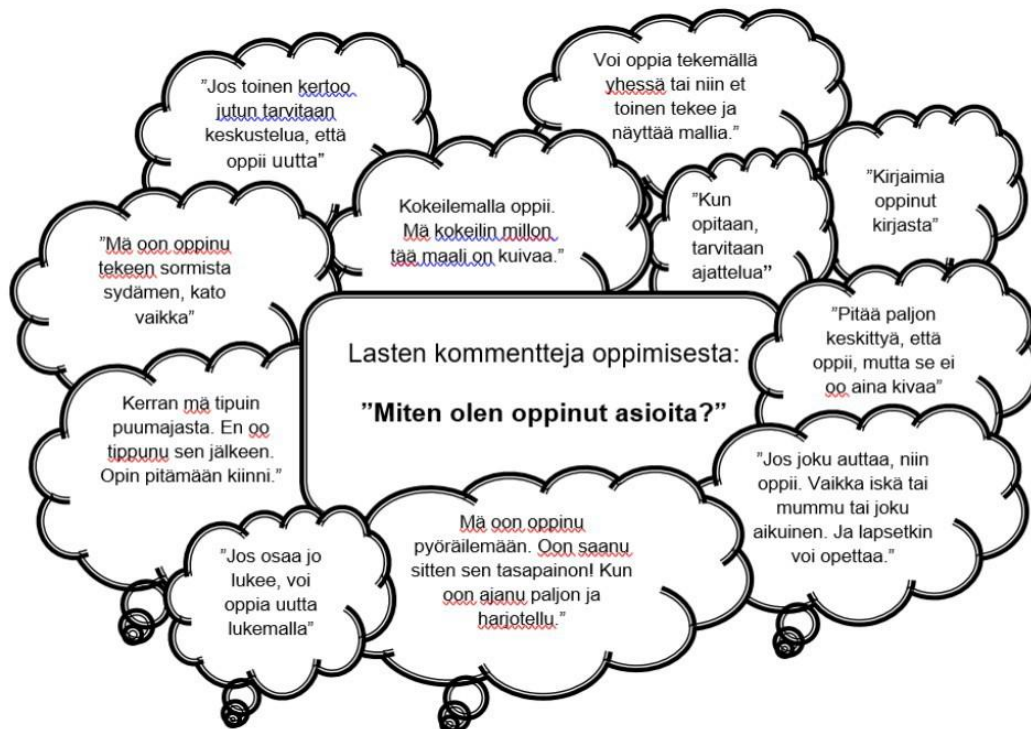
"Jos toinen kertoo jutun tarvitaan keskustelua, että oppii uutta"

Voi oppia tekemällä yhessä tai niin et toinen tekee ja näyttää mallia."

"Mä oon oppinu tekeen sormista sydämen, kato vaikka"

Kokeilemalla oppii. Mä kokeilin millon tää maali on kuivaa."

"Kun opitaan, tarvitaan ajattelua"

"Kirjaimia oppinut kirjasta"

Lasten kommentteja oppimisesta:

"Miten olen oppinut asioita?"

"Pitää paljon keskittyä, että oppii, mutta se ei oo aina kivaa"

Kerran mä tipuin puumajasta. En oo tippunu sen jälkeen. Opin pitämään kiinni."

"Jos joku auttaa, niin oppii. Vaikka iskä tai mummu tai joku aikuinen. Ja lapsetkin voi opettaa."

"Jos osaa jo lukee, voi oppia uutta lukemalla"

Mä oon oppinu pyöräilemään. Oon saanu sitten sen tasapainon! Kun oon ajanu paljon ja harjotellu."